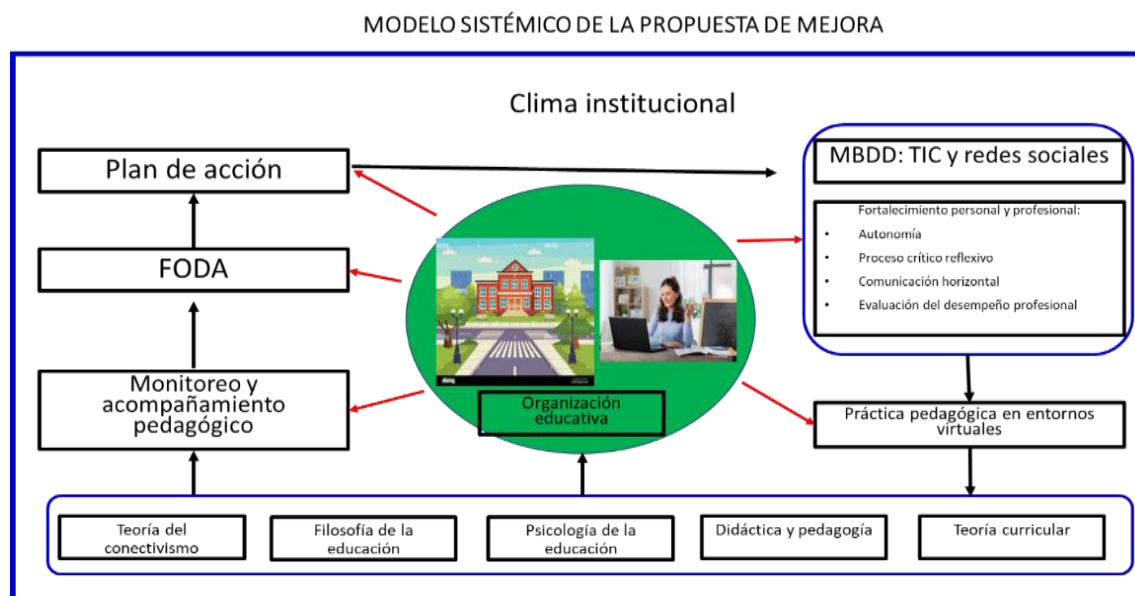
MODELO SISTÉMICO DE LA PROPUESTA DE MEJORA

Clima institucional

Plan de acción

FODA

Monitoreo y acompañamiento pedagógico

Organización educativa

MBDD: TIC y redes sociales

Fortalecimiento personal y profesional:
- Autonomía
- Proceso crítico reflexivo
- Comunicación horizontal
- Evaluación del desempeño profesional

Práctica pedagógica en entornos virtuales

Teoría del conectivismo

Filosofía de la educación

Psicología de la educación

Didáctica y pedagogía

Teoría curricular